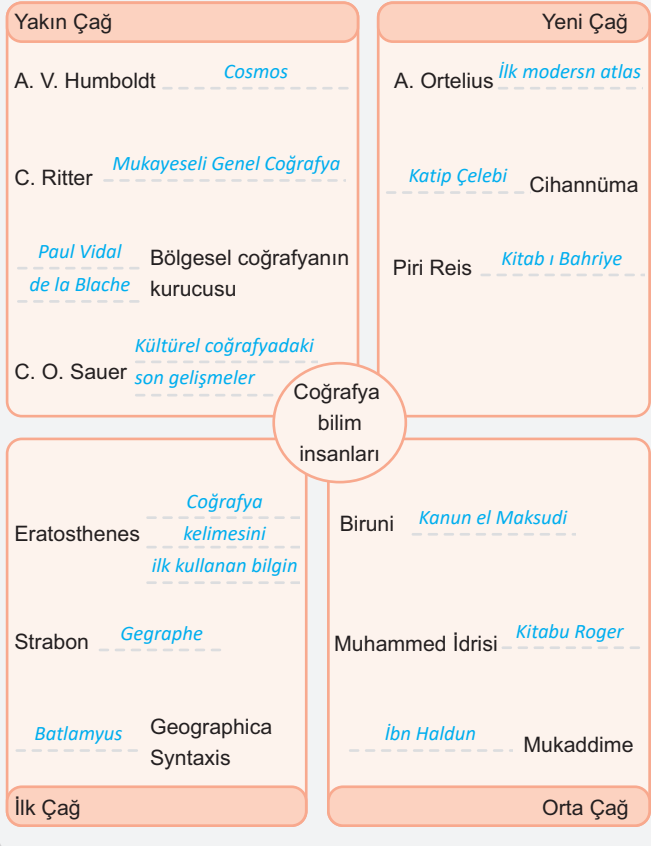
Yakın Çağ

A. V. Humboldt Cosmos

C. Ritter Mukayeseli Genel Coğrafya

Paul Vidal de la Blache Bölgesel coğrafyanın kurucusu

C. O. Sauer Kültürel coğrafyadaki son gelişmeler

Yeni Çağ

A. Ortelius İlk modersn atlas

Katip Çelebi Cihannüma

Piri Reis Kitab ı Bahriye

Coğrafya bilim insanları

Eratosthenes Coğrafya kelimesini ilk kullanan bilgin

Strabon Gegraphe

Batlamyus Geographica Syntaxis

İlk Çağ

Biruni Kanun el Maksudi

Muhammed İdrisi Kitabu Roger

İbn Haldun Mukaddime

Orta Çağ